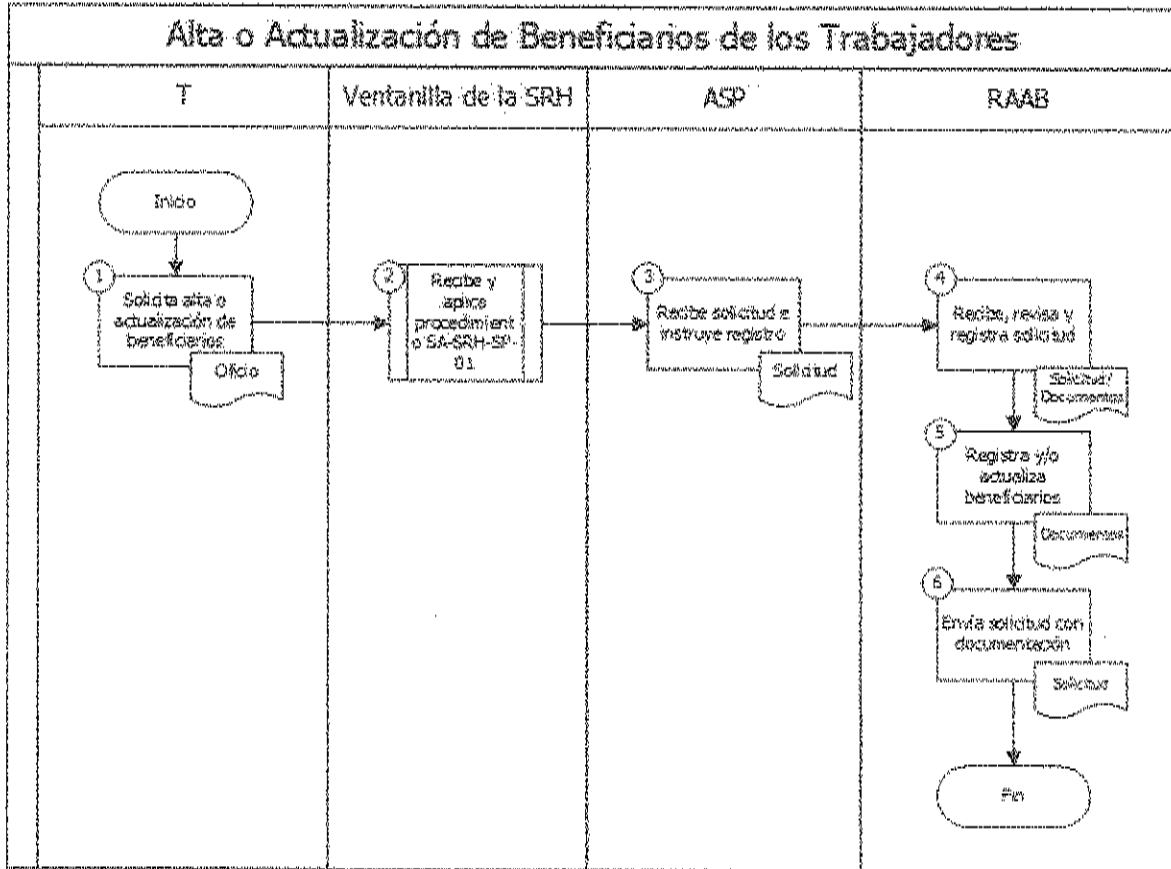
Alta o Actualización de Beneficiarios de los Trabajadores

| T | Ventanilla de la SRH | ASP | RAAB |
|---|---|---|---|

Inicio

1 Solicita alta o actualización de beneficiarios

Oficio

2 Recibe y aplica procedimiento SA-SRH-SP-01

3 Recibe solicitud e instruye registro

Solicitud

4 Recibe, revisa y registra solicitud

Solicitud/ Documentos

5 Registra y/o actualiza beneficiarios

Documentos

6 Envía solicitud con documentación

Solicitud

Fin